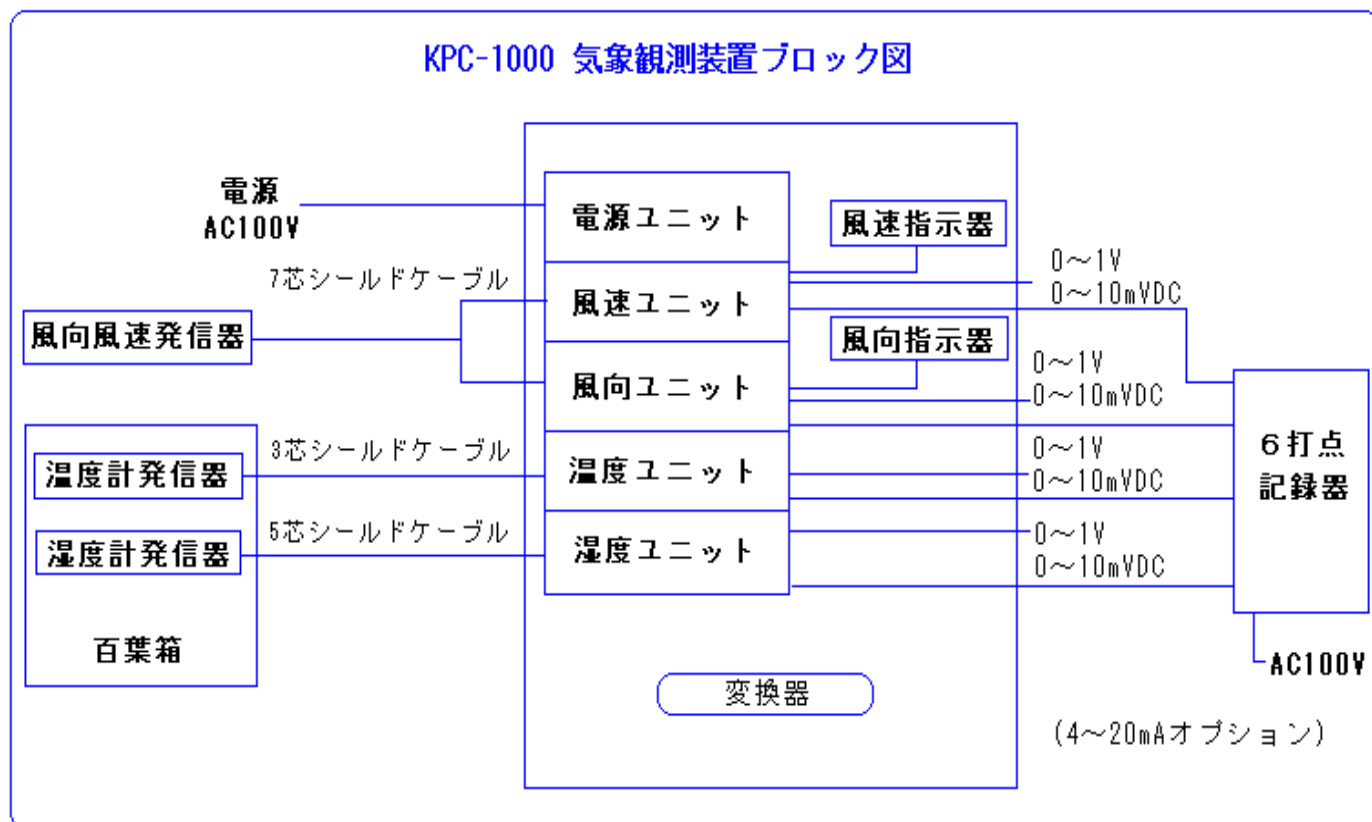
KPC-1000 気象観測装置ブロック図

電源
AC100V

7芯シールドケーブル

風向風速発信器

湿度計発信器

湿度計発信器

百葉箱

3芯シールドケーブル

5芯シールドケーブル

電源ユニット

風速ユニット

風向ユニット

湿度ユニット

湿度ユニット

変換器

風速指示器

風向指示器

0～1V
0～10mVDC

0～1V
0～10mVDC

0～1V
0～10mVDC

0～1V
0～10mVDC

6打点
記録器

AC100V

(4～20mAオプション)